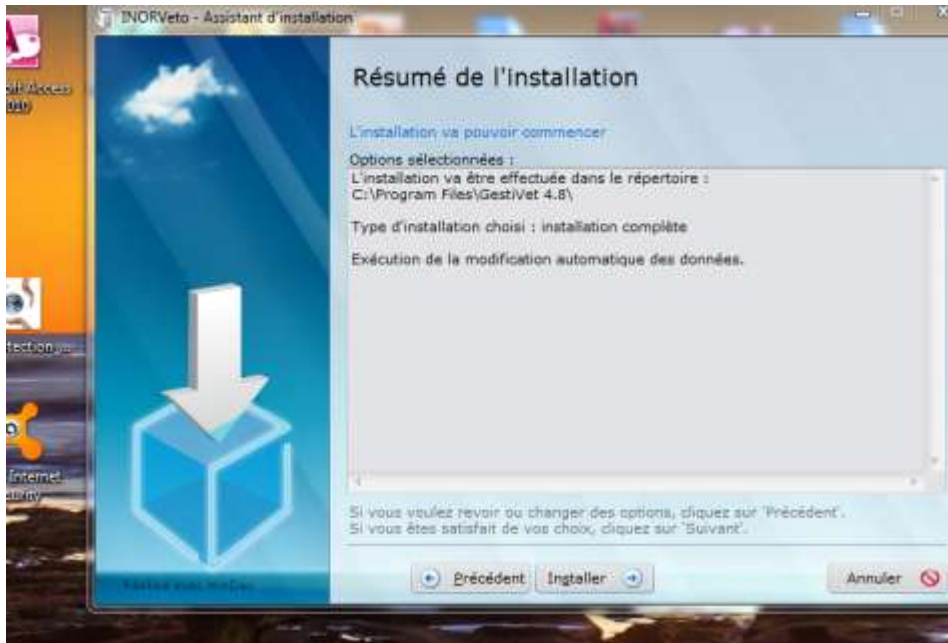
INORVeto - Assistant d'installation

Résumé de l'installation

L'installation va pouvoir commencer

Options sélectionnées :
L'installation va être effectuée dans le répertoire :
C:\Program Files\GestiVet 4.8\

Type d'installation choisi : installation complète

Exécution de la modification automatique des données.

Si vous voulez revoir ou changer des options, cliquez sur 'Précédent'.
Si vous êtes satisfait de vos choix, cliquez sur 'Suivant'.

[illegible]

Précédent Installer Annuler

oft Access
010

tection ...

Internet
urity